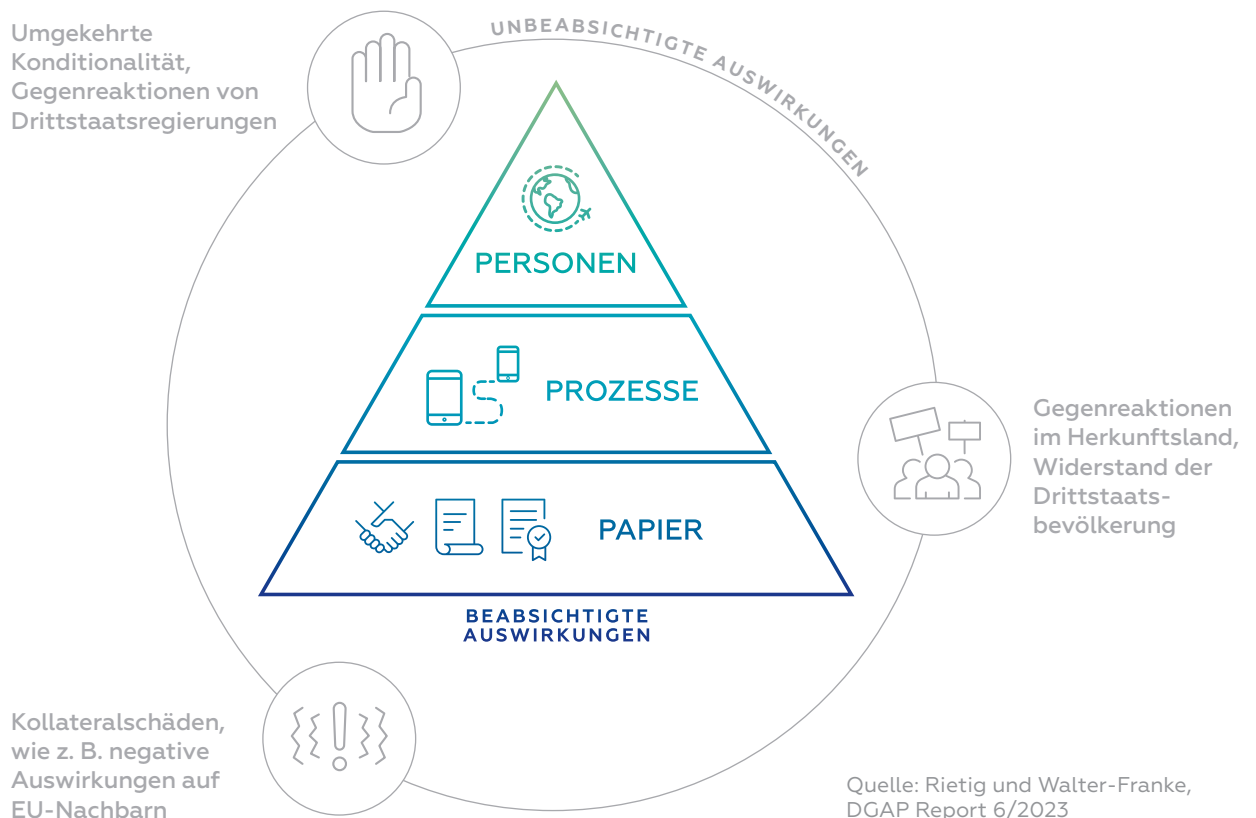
Umgekehrte Konditionalität, Gegenreaktionen von Drittstaatsregierungen

UNBEABSICHTIGTE AUSWIRKUNGEN

PERSONEN

PROZESSE

PAPIER

BEABSICHTIGTE AUSWIRKUNGEN

Gegenreaktionen im Herkunftsland, Widerstand der Drittstaatsbevölkerung

Kollateralschäden, wie z. B. negative Auswirkungen auf EU-Nachbarn

Quelle: Rietig und Walter-Franke, DGAP Report 6/2023